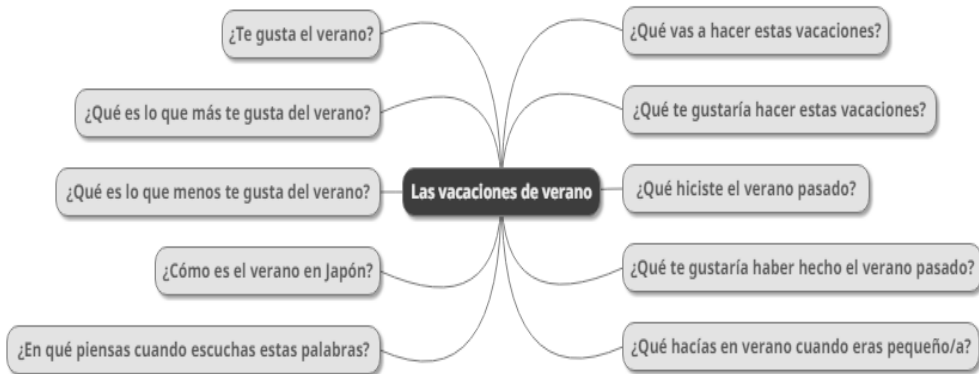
Las vacaciones de verano

¿Te gusta el verano?

¿Qué es lo que más te gusta del verano?

¿Qué es lo que menos te gusta del verano?

¿Cómo es el verano en Japón?

¿En qué piensas cuando escuchas estas palabras?

¿Qué vas a hacer estas vacaciones?

¿Qué te gustaría hacer estas vacaciones?

¿Qué hiciste el verano pasado?

¿Qué te gustaría haber hecho el verano pasado?

¿Qué hacías en verano cuando eras pequeño/a?